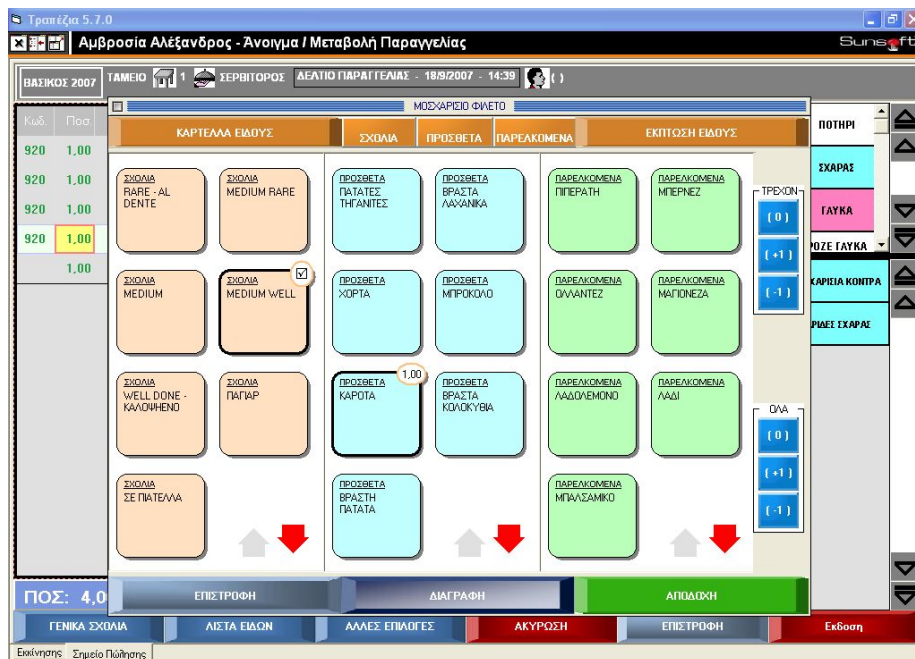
Τραπέζια 5.7.0

Αμβροσία Αλέξανδρος - Άνοιγμα / Μεταβολή Παραγγελίας

Sunsoft

ΒΑΣΙΚΟΣ 2007

ΤΑΜΕΙΟ 1 ΣΕΡΒΙΤΟΡΟΣ ΔΕΛΤΙΟ ΠΑΡΑΓΓΕΛΙΑΣ - 18/9/2007 - 14:39 ( )

| Κωδ. | Ποσ |
|---|---|
| 920 | 1,00 |
| 920 | 1,00 |
| 920 | 1,00 |
| 920 | 1,00 |
| | 1,00 |

ΜΟΣΧΑΡΙΣΙΟ ΦΙΛΕΤΟ

ΚΑΡΤΕΛΛΑ ΕΙΔΟΥΣ

ΣΧΟΛΙΑ

ΠΡΟΣΘΕΤΑ

ΠΑΡΕΛΚΟΜΕΝΑ

ΕΚΠΤΩΣΗ ΕΙΔΟΥΣ

ΣΧΟΛΙΑ RARE - AL DENTE

ΣΧΟΛΙΑ MEDIUM RARE

ΣΧΟΛΙΑ MEDIUM

ΣΧΟΛΙΑ MEDIUM WELL

ΣΧΟΛΙΑ WELL DONE - ΚΑΛΟΨΗΜΕΝΟ

ΣΧΟΛΙΑ ΠΑΠΑΡ

ΣΧΟΛΙΑ ΣΕ ΠΙΑΤΕΛΑ

ΠΡΟΣΘΕΤΑ ΠΑΤΑΤΕΣ ΤΗΓΑΝΙΤΕΣ

ΠΡΟΣΘΕΤΑ ΒΡΑΣΤΑ ΛΑΧΑΝΙΚΑ

ΠΡΟΣΘΕΤΑ ΧΟΡΤΑ

ΠΡΟΣΘΕΤΑ ΜΠΡΟΚΟΛΟ

1,00

ΠΡΟΣΘΕΤΑ ΚΑΡΟΤΑ

ΠΡΟΣΘΕΤΑ ΒΡΑΣΤΑ ΚΟΛΟΚΥΘΙΑ

ΠΡΟΣΘΕΤΑ ΒΡΑΣΤΗ ΠΑΤΑΤΑ

ΠΑΡΕΛΚΟΜΕΝΑ ΠΙΠΕΡΑΤΗ

ΠΑΡΕΛΚΟΜΕΝΑ ΜΠΕΡΝΕΖ

ΠΑΡΕΛΚΟΜΕΝΑ ΟΛΛΑΝΤΕΖ

ΠΑΡΕΛΚΟΜΕΝΑ ΜΑΓΙΟΝΕΖΑ

ΠΑΡΕΛΚΟΜΕΝΑ ΛΑΔΟΛΕΜΟΝΟ

ΠΑΡΕΛΚΟΜΕΝΑ ΛΑΔΙ

ΠΑΡΕΛΚΟΜΕΝΑ ΜΠΑΛΣΑΜΙΚΟ

ΤΡΕΧΟΝ
(0)
(+1)
(-1)

ΟΛΑ
(0)
(+1)
(-1)

ΠΟΤΗΡΙ
ΣΧΑΡΑΣ
ΓΑΥΚΑ
ΡΟΖΕ ΓΛΥΚΑ
ΚΑΡΙΣΙΑ ΚΟΝΤΡΑ
ΡΙΔΕΣ ΣΧΑΡΑΣ

ΠΟΣ: 4,0

ΕΠΙΣΤΡΟΦΗ

ΔΙΑΓΡΑΦΗ

ΑΠΟΔΟΧΗ

ΓΕΝΙΚΑ ΣΧΟΛΙΑ

ΛΙΣΤΑ ΕΙΔΩΝ

ΑΛΛΕΣ ΕΠΙΛΟΓΕΣ

ΑΚΥΡΩΣΗ

ΕΠΙΣΤΡΟΦΗ

Εκδοση

Εικόνησης Σημείο Πώλησης